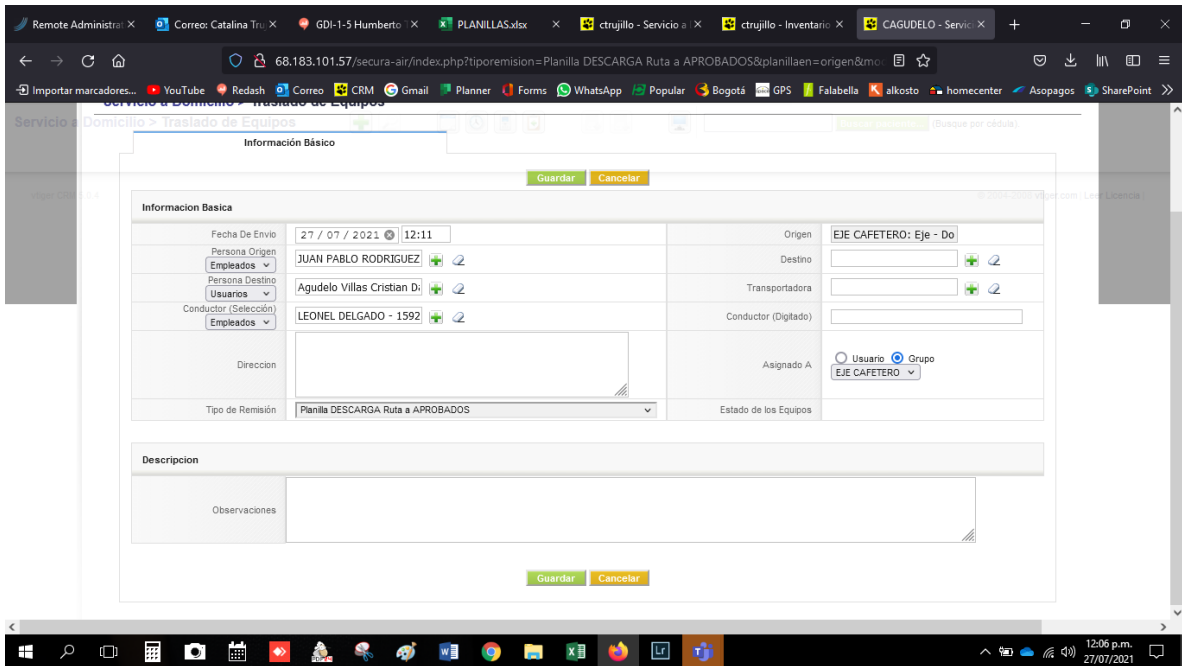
Remote Administrat ×
Correo: Catalina Tru ×
GDI-1-5 Humberto ×
PLANILLAS.xlsx ×
ctrujillo - Servicio a ×
ctrujillo - Inventario ×
CAGUDELO - Servic ×

68.183.101.57/secura-air/index.php?tiporemision=Planilla DESCARGA Ruta a APROBADOS&planillaen=origen&mo

Importar marcadores... YouTube Redash Correo CRM Gmail Planner Forms WhatsApp Popular Bogotá GPS Falabella alkosto homecenter Asopagos SharePoint

Servicio a Domicilio > Traslado de Equipos

Servicio a Domicilio > Traslado de Equipos

(Busque por cédula)

Información Básico

Guardar Cancelar

Informacion Basica

| Fecha De Envio | 27 / 07 / 2021 12:11 | Origen | EJE CAFETERO: Eje - Do |
|---|---|---|---|
| Persona Origen Empleados | JUAN PABLO RODRIGUEZ | Destino | |
| Persona Destino Usuarios | Agudelo Villas Cristian D: | Transportadora | |
| Conductor (Selección) Empleados | LEONEL DELGADO - 1592 | Conductor (Digitado) | |
| Direccion | | Asignado A | Usuario Grupo EJE CAFETERO |
| Tipo de Remisión | Planilla DESCARGA Ruta a APROBADOS | Estado de los Equipos | |

Descripcion

Observaciones

Guardar Cancelar

vtiger CRM 5.0.4

© 2004-2008 vtiger.com | Lea Licencia |

12:06 p.m.
27/07/2021